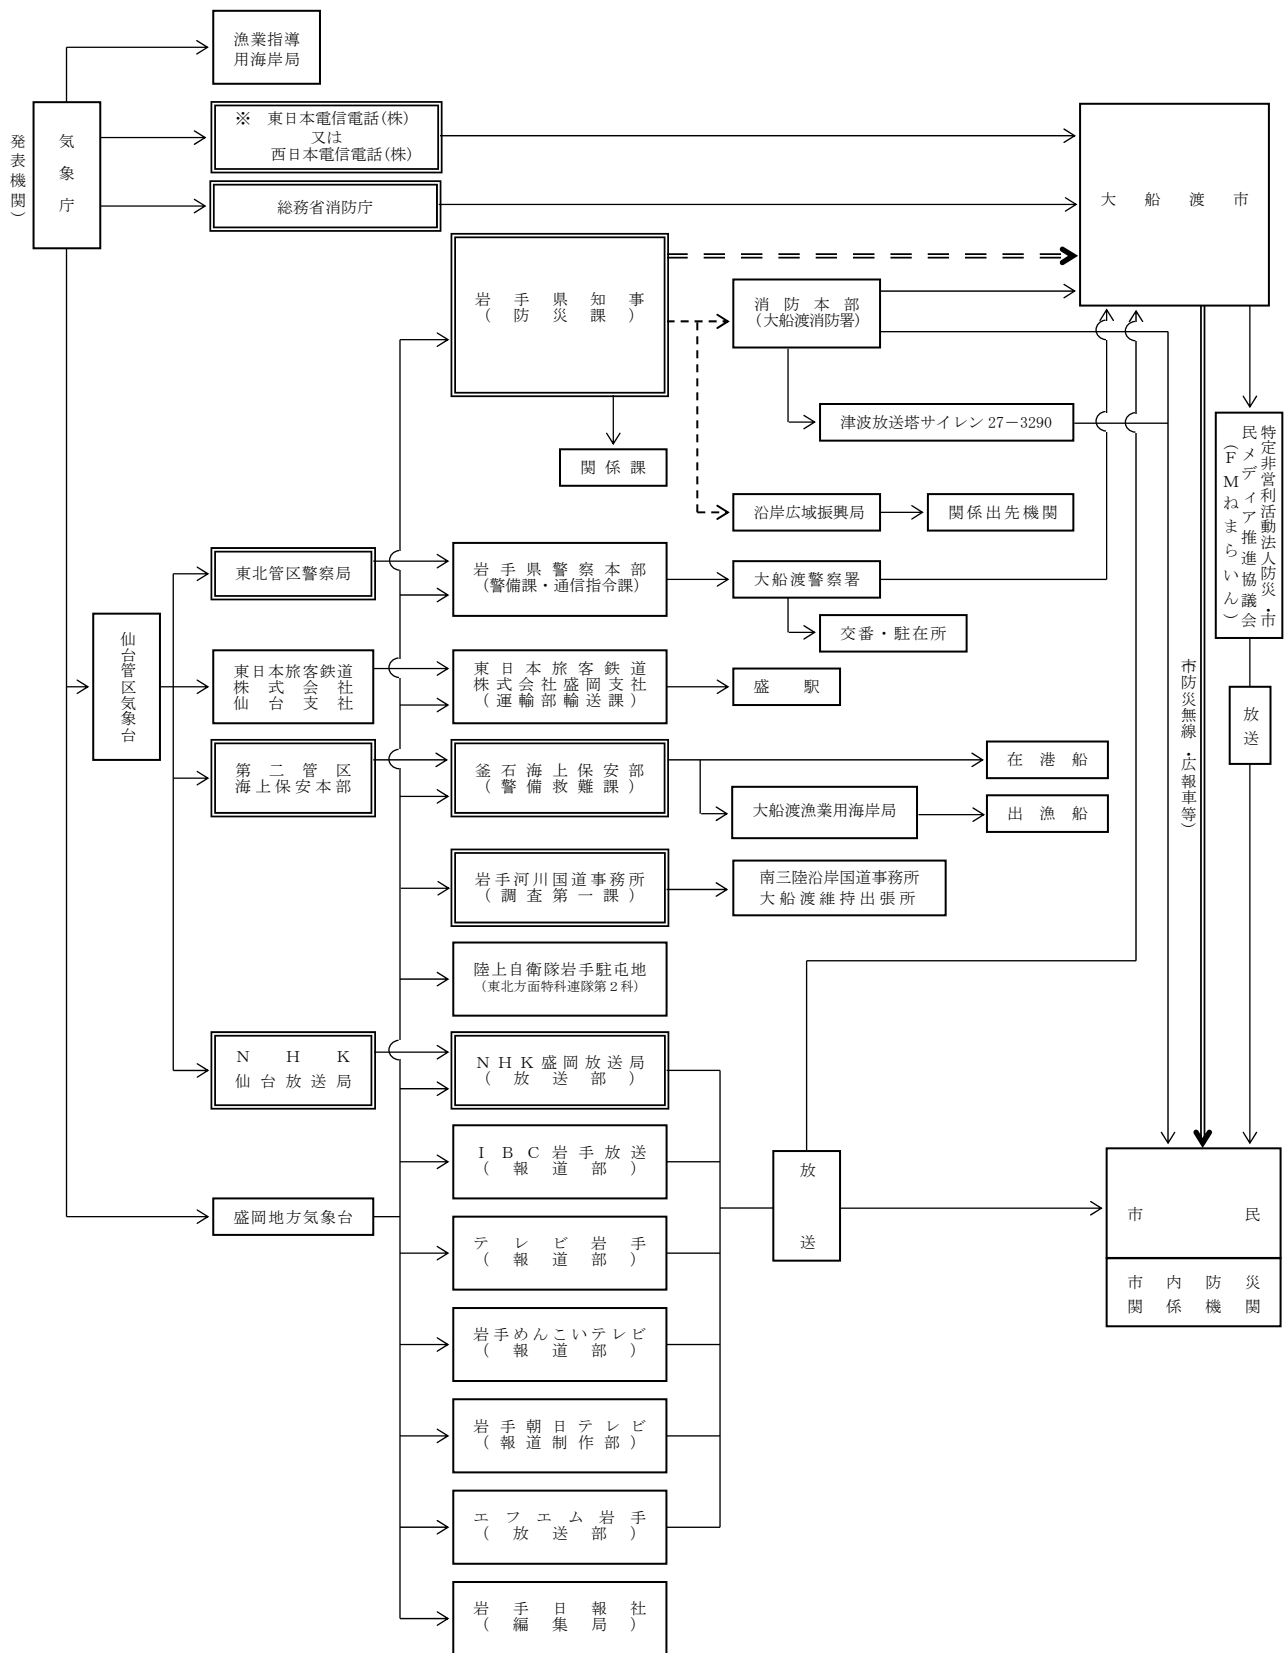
（発表機関）

気象庁

漁業指導用海岸局

※ 東日本電信電話(株)
又は
西日本電信電話(株)

総務省消防庁

大船渡市

岩手県知事
（防災課）

消防本部
(大船渡消防署)

関係課

津波放送塔サイレン 27－3290

沿岸広域振興局

関係出先機関

特定非営利活動法人防災・市民メディア推進協議会
（ＦＭねまらいん）

放送

仙台管区気象台

東北管区警察局

岩手県警察本部
(警備課・通信指令課)

大船渡警察署

交番・駐在所

東日本旅客鉄道
株式会社
仙台支社

東日本旅客鉄道
株式会社盛岡支社
（運輸部輸送課）

盛駅

第二管区
海上保安本部

釜石海上保安部
（警備救難課）

在港船

大船渡漁業用海岸局

出漁船

市防災無線・広報車等）

岩手河川国道事務所
（調査第一課）

南三陸沿岸国道事務所
大船渡維持出張所

陸上自衛隊岩手駐屯地
(東北方面特科連隊第２科)

ＮＨＫ
仙台放送局

ＮＨＫ盛岡放送局
（放送部）

ＩＢＣ岩手放送
（報道部）

放

送

市民

市内防災
関係機関

盛岡地方気象台

テレビ岩手
（報道部）

岩手めんこいテレビ
（報道部）

岩手朝日テレビ
（報道制作部）

エフエム岩手
（放送部）

岩手日報社
（編集局）